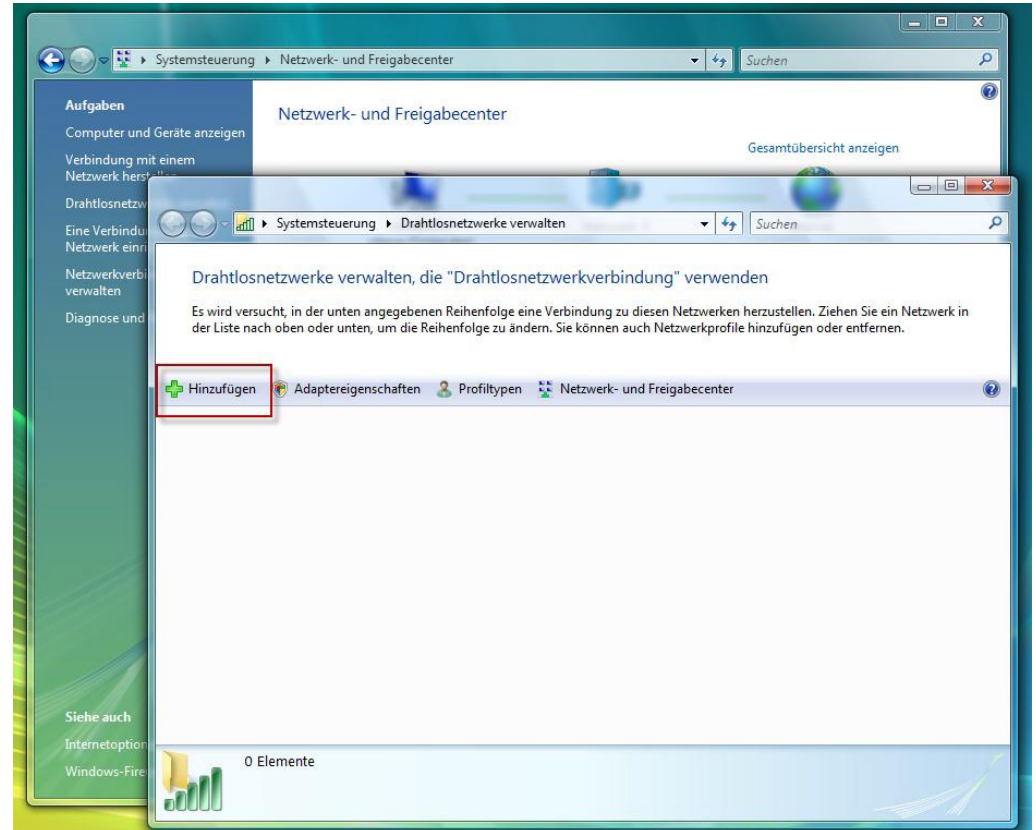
Systemsteuerung ▸ Netzwerk- und Freigabecenter

Suchen

Aufgaben

Computer und Geräte anzeigen

Verbindung mit einem Netzwerk herst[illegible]

Drahtlosnetzw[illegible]

Eine Verbindu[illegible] Netzwerk einri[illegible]

Netzwerkverbi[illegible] verwalten

Diagnose und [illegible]

Siehe auch

Internetoption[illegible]

Windows-Fire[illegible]

Netzwerk- und Freigabecenter

Gesamtübersicht anzeigen

Systemsteuerung ▸ Drahtlosnetzwerke verwalten

Suchen

Drahtlosnetzwerke verwalten, die "Drahtlosnetzwerkverbindung" verwenden

Es wird versucht, in der unten angegebenen Reihenfolge eine Verbindung zu diesen Netzwerken herzustellen. Ziehen Sie ein Netzwerk in der Liste nach oben oder unten, um die Reihenfolge zu ändern. Sie können auch Netzwerkprofile hinzufügen oder entfernen.

Hinzufügen  Adaptereigenschaften  Profiltypen  Netzwerk- und Freigabecenter

0 Elemente